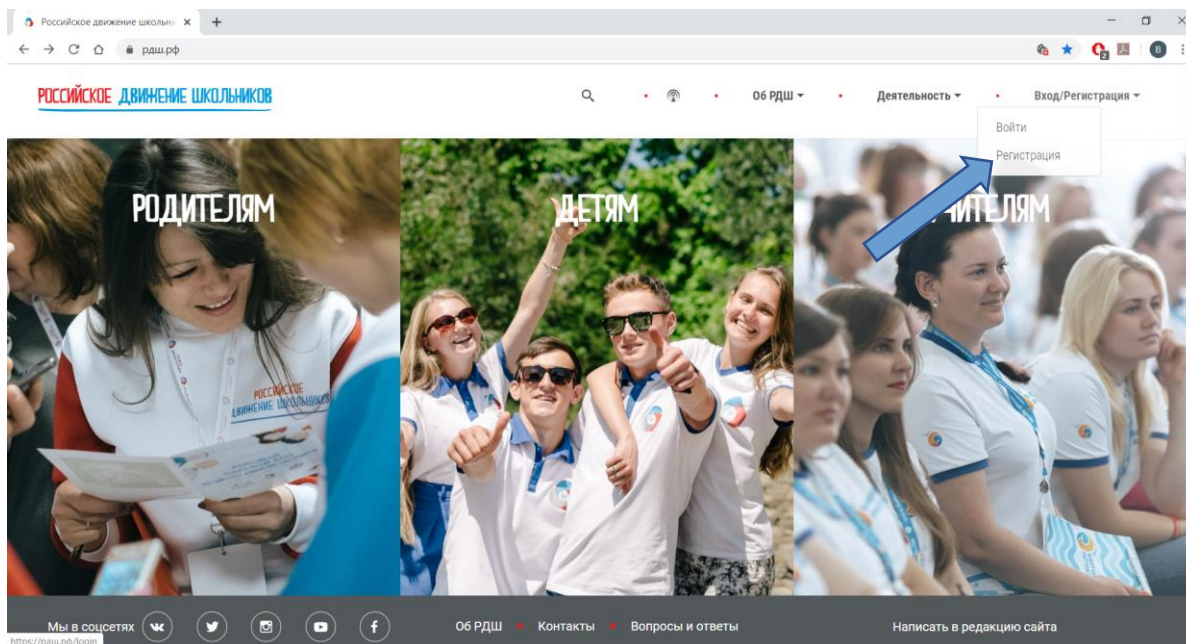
Российское движение школьн ×
+
рдш.рф
B

РОССИЙСКОЕ ДВИЖЕНИЕ ШКОЛЬНИКОВ

Об РДШ
Деятельность
Вход/Регистрация

Войти
Регистрация

РОДИТЕЛЯМ
ДЕТЯМ
ЧИТЕЛЯМ

РОССИЙСКОЕ ДВИЖЕНИЕ ШКОЛЬНИКОВ

Мы в соцсетях
Об РДШ
Контакты
Вопросы и ответы
Написать в редакцию сайта

https://рдш.рф/login